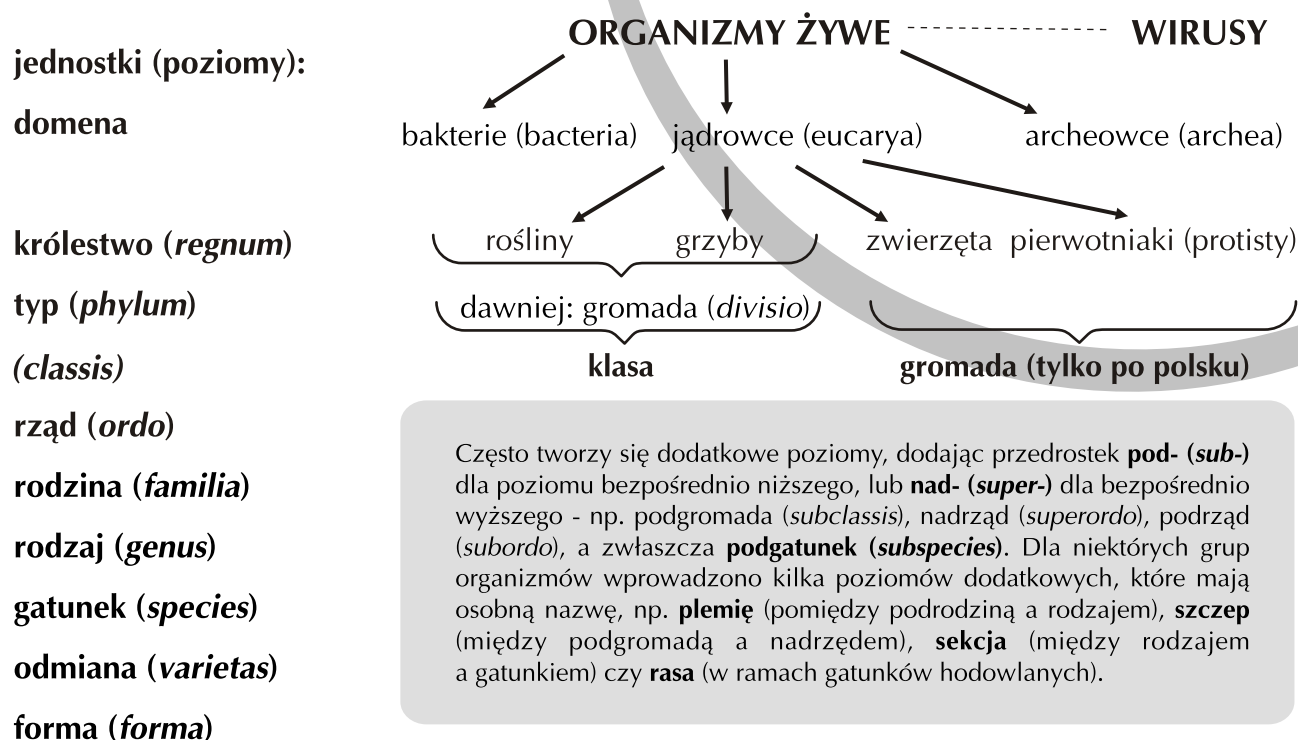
ORGANIZMY ŻYWE WIRUSY

jednostki (poziomy):

domena

bakterie (bacteria) jądrowce (eucarya) archeowce (archea)

królestwo (*regnum*)

rośliny grzyby zwierzęta pierwotniaki (protisty)

typ (*phylum*)

dawniej: gromada (*divisio*)

*(classis)*

klasa gromada (tylko po polsku)

rząd (*ordo*)

rodzina (*familia*)

rodzaj (*genus*)

gatunek (*species*)

odmiana (*varietas*)

forma (*forma*)

Często tworzy się dodatkowe poziomy, dodając przedrostek **pod- (*sub-*)** dla poziomu bezpośrednio niższego, lub **nad- (*super-*)** dla bezpośrednio wyższego - np. podgromada (*subclassis*), nadrząd (*superordo*), podrząd (*subordo*), a zwłaszcza **podgatunek (*subspecies*)**. Dla niektórych grup organizmów wprowadzono kilka poziomów dodatkowych, które mają osobną nazwę, np. **plemię** (pomiędzy podrodziną a rodzajem), **szczep** (między podgromadą a nadrzędem), **sekcja** (między rodzajem a gatunkiem) czy **rasa** (w ramach gatunków hodowlanych).